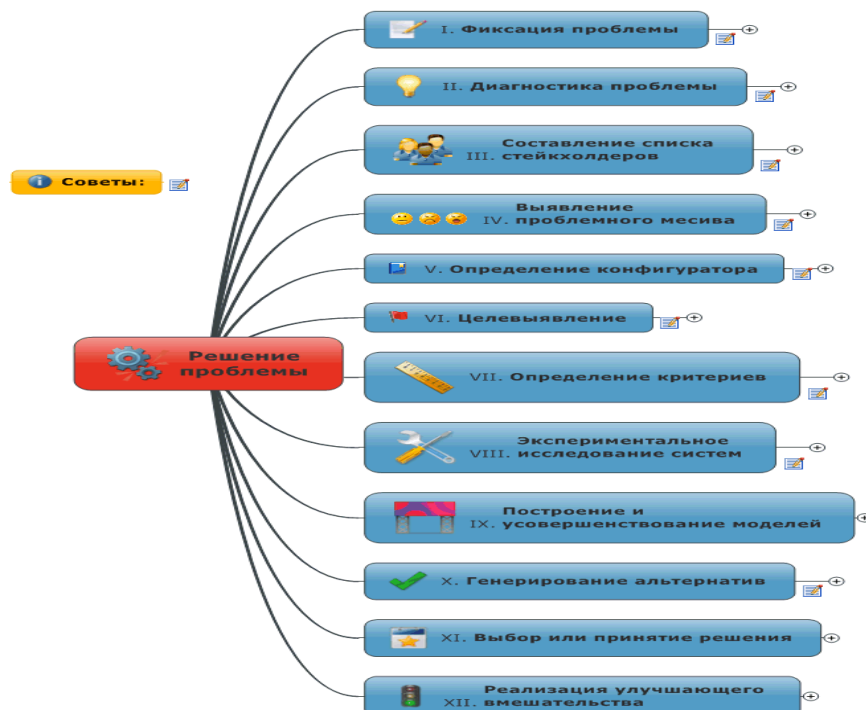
Советы:

Решение проблемы

I. Фиксация проблемы

II. Диагностика проблемы

III. Составление списка стейкхолдеров

IV. Выявление проблемного месива

V. Определение конфигуратора

VI. Целевыявление

VII. Определение критериев

VIII. Экспериментальное исследование систем

IX. Построение и усовершенствование моделей

X. Генерирование альтернатив

XI. Выбор или принятие решения

XII. Реализация улучшающего вмешательства